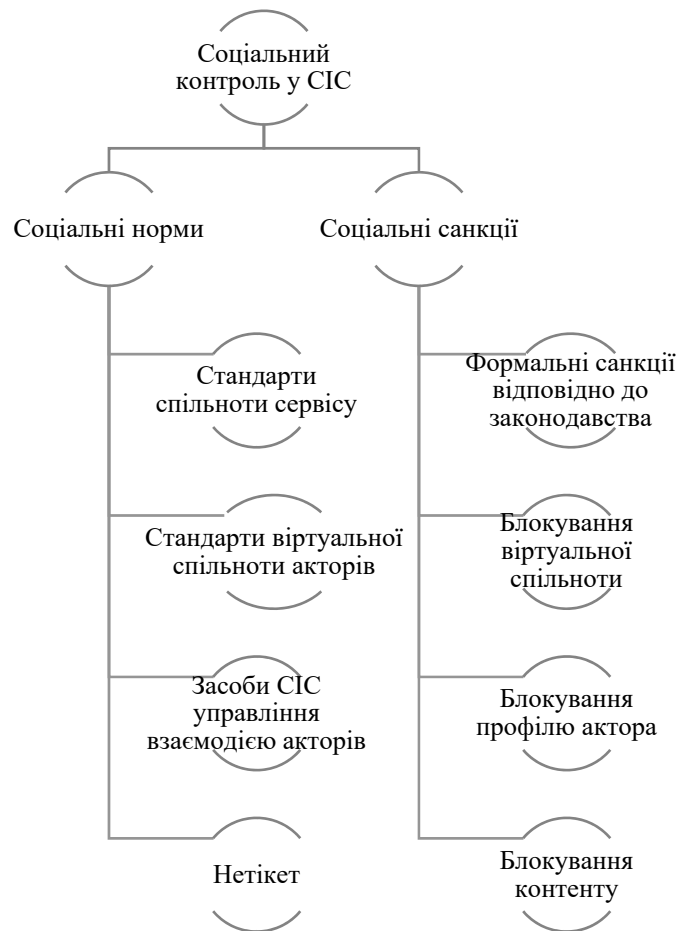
Соціальний контроль у СІС

Соціальні норми

Соціальні санкції

Стандарти спільноти сервісу

Стандарти віртуальної спільноти акторів

Засоби СІС управління взаємодією акторів

Нетікет

Формальні санкції відповідно до законодавства

Блокування віртуальної спільноти

Блокування профілю актора

Блокування контенту